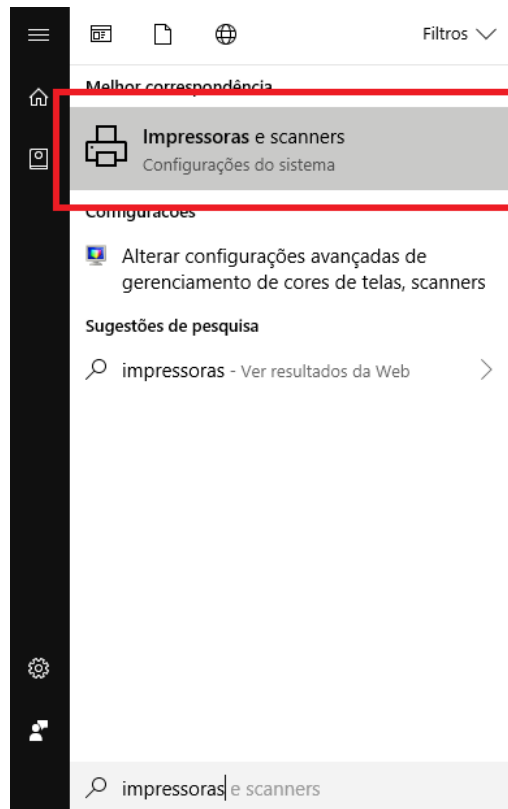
Filtros

Melhor correspondência

Impressoras e scanners
Configurações do sistema

Configurações

Alterar configurações avançadas de gerenciamento de cores de telas, scanners

Sugestões de pesquisa

impressoras - Ver resultados da Web

impressoras e scanners